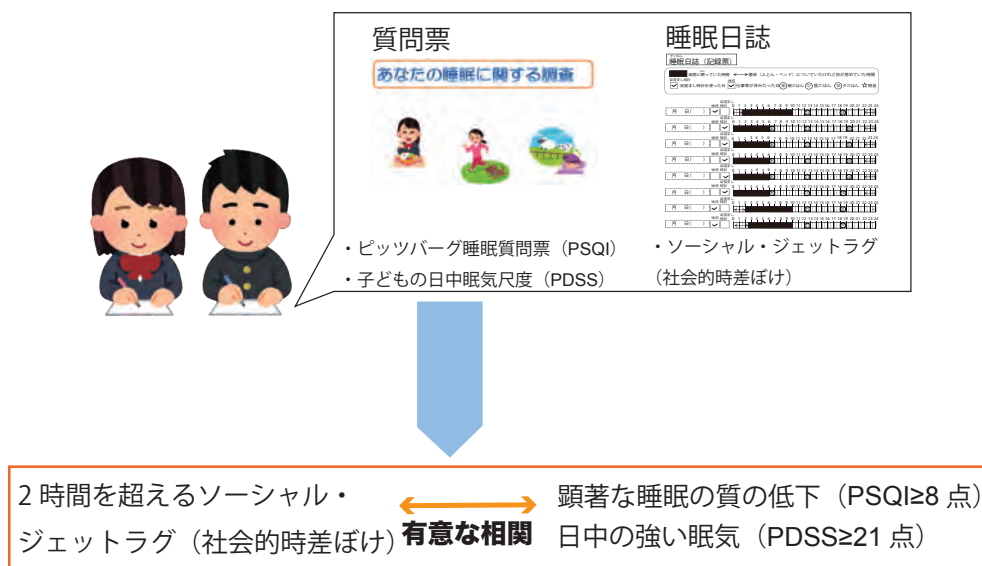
質問票

あなたの睡眠に関する調査

・ピッツバーグ睡眠質問票（PSQI）
・子どもの日中眠気尺度（PDSS）

睡眠日誌

睡眠日誌（記録票）

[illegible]

・ソーシャル・ジェットラグ（社会的時差ぼけ）

2 時間を超えるソーシャル・ジェットラグ（社会的時差ぼけ）

有意な相関

顕著な睡眠の質の低下（PSQI≥8 点）
日中の強い眠気（PDSS≥21 点）